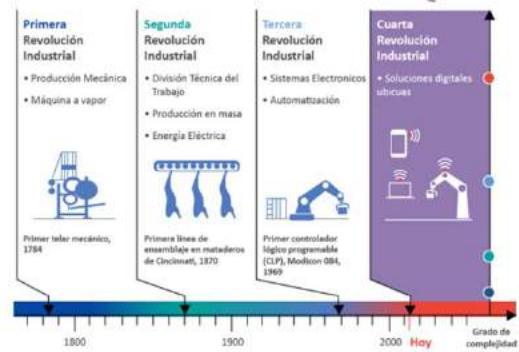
Primera Revolución Industrial

• Producción Mecánica

• Máquina a vapor

Primer telar mecánico, 1784

Segunda Revolución Industrial

• División Técnica del Trabajo

• Producción en masa

• Energía Eléctrica

Primera línea de ensamblaje en mataderos de Cincinnati, 1870

Tercera Revolución Industrial

• Sistemas Electronicos

• Automatización

Primer controlador lógico programable (CLP), Modicon 084, 1969

Cuarta Revolución Industrial

• Soluciones digitales ubicuas

1800

1900

2000

Hoy

Grado de complejidad